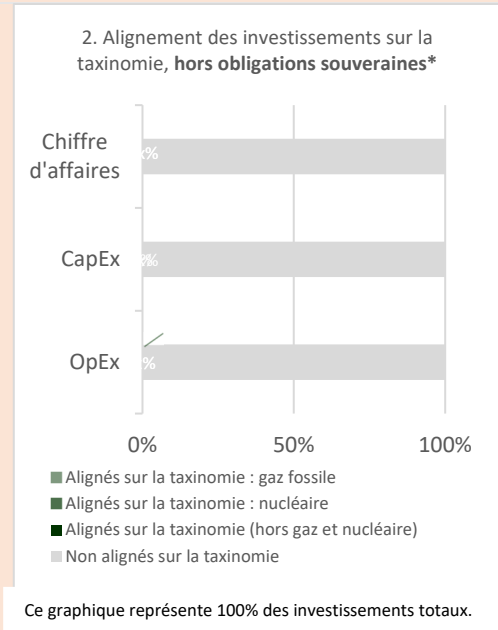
2. Alignement des investissements sur la taxinomie, **hors obligations souveraines***

Chiffre d'affaires

CapEx

OpEx

0%

50%

100%

Alignés sur la taxinomie : gaz fossile

Alignés sur la taxinomie : nucléaire

Alignés sur la taxinomie (hors gaz et nucléaire)

Non alignés sur la taxinomie

Ce graphique représente 100% des investissements totaux.